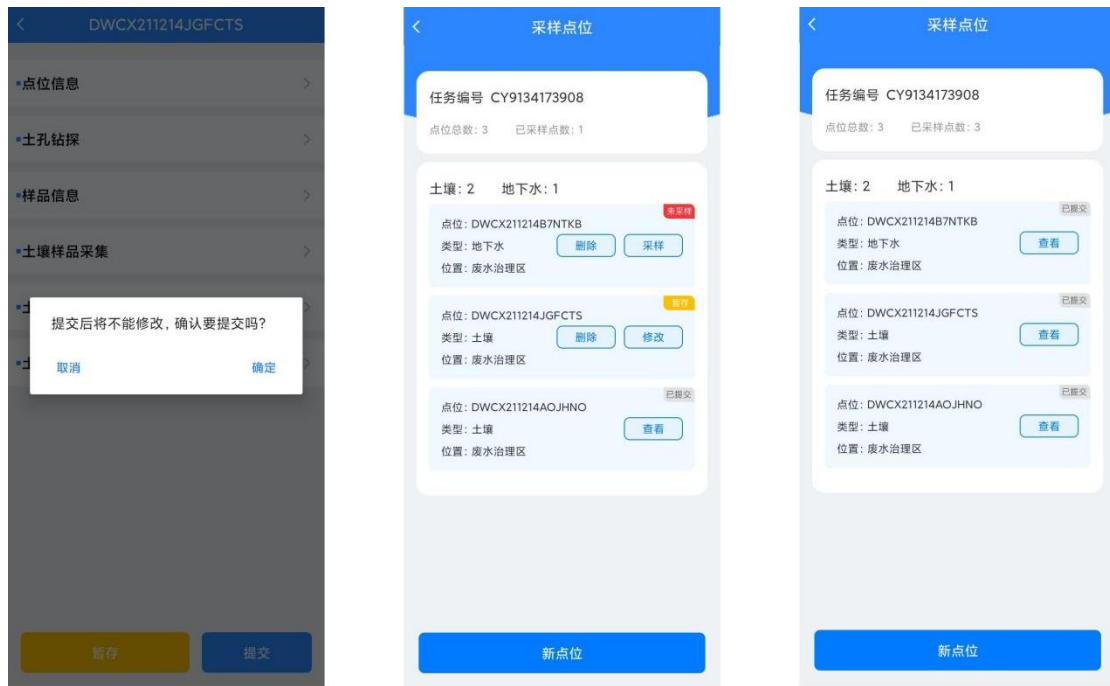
<
DWCX211214JGFCTS

▪点位信息
▪土孔钻探
▪样品信息
▪土壤样品采集
▪土
▪土

提交后将不能修改，确认要提交吗？
取消
确定

暂存
提交

<
采样点位

任务编号 CY9134173908
点位总数：3 已采样点数：1

土壤：2 地下水：1

未采样
点位：DWCX211214B7NTKB
类型：地下水
位置：废水治理区
删除
采样

暂存
点位：DWCX211214JGFCTS
类型：土壤
位置：废水治理区
删除
修改

已提交
点位：DWCX211214AOJHNO
类型：土壤
位置：废水治理区
查看

新点位

<
采样点位

任务编号 CY9134173908
点位总数：3 已采样点数：3

土壤：2 地下水：1

已提交
点位：DWCX211214B7NTKB
类型：地下水
位置：废水治理区
查看

已提交
点位：DWCX211214JGFCTS
类型：土壤
位置：废水治理区
查看

已提交
点位：DWCX211214AOJHNO
类型：土壤
位置：废水治理区
查看

新点位